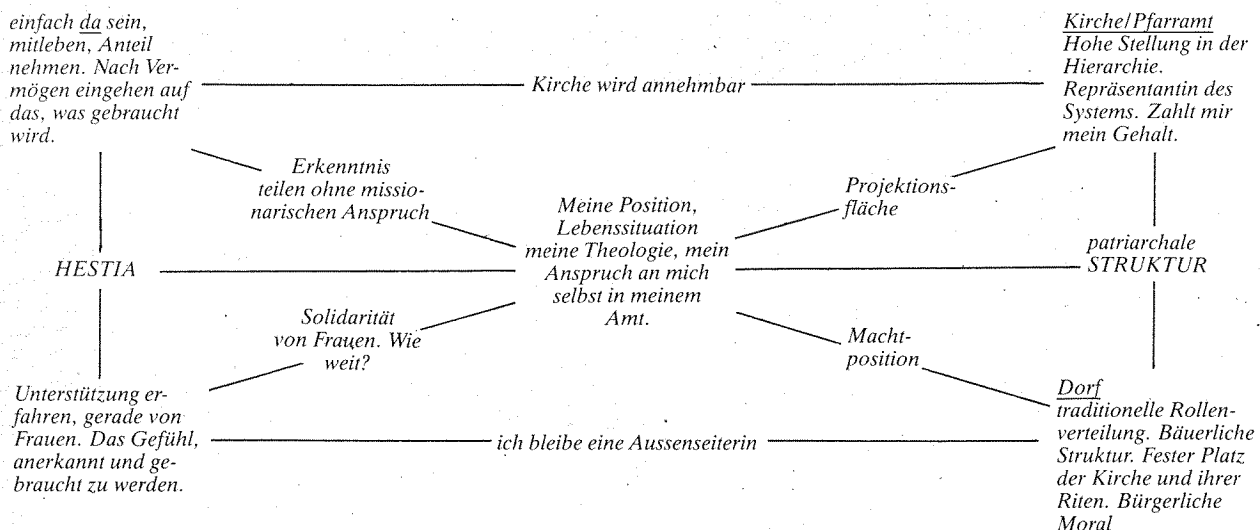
einfach da sein, mitleben, Anteil nehmen. Nach Vermögen eingehen auf das, was gebraucht wird.

Kirche wird annehmbar

Kirche/Pfarramt
Hohe Stellung in der Hierarchie. Repräsentantin des Systems. Zahlt mir mein Gehalt.

Erkenntnis teilen ohne missionarischen Anspruch

Projektionsfläche

Meine Position, Lebenssituation meine Theologie, mein Anspruch an mich selbst in meinem Amt.

HESTIA

patriarchale STRUKTUR

Solidarität von Frauen. Wie weit?

Machtposition

Unterstützung erfahren, gerade von Frauen. Das Gefühl, anerkannt und gebraucht zu werden.

ich bleibe eine Aussenseiterin

Dorf
traditionelle Rollenverteilung. Bäuerliche Struktur. Fester Platz der Kirche und ihrer Riten. Bürgerliche Moral